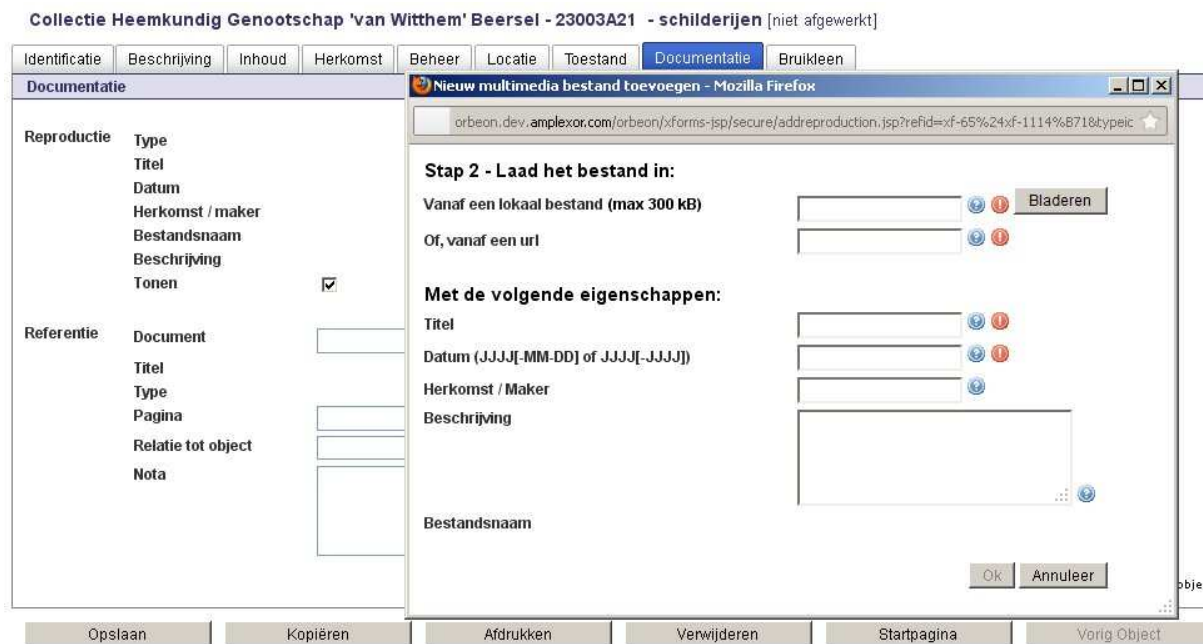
Collectie Heemkundig Genootschap 'van Witthem' Beersel - 23003A21 - schilderijen [niet afgewerkt]

Identificatie | Beschrijving | Inhoud | Herkomst | Beheer | Locatie | Toestand | Documentatie | Bruikleen

Documentatie

Reproductie
Type
Titel
Datum
Herkomst / maker
Bestandsnaam
Beschrijving
Tonen

Referentie
Document
Titel
Type
Pagina
Relatie tot object
Nota

Nieuw multimedia bestand toevoegen - Mozilla Firefox

orbeon.dev.amplexor.com/orbeon/xforms-jsp/secure/addreproduction.jsp?refid=xf-65%24xf-1114%B718&typeic

Stap 2 - Laad het bestand in:

Vanaf een lokaal bestand (max 300 kB)
Bladeren
Of, vanaf een url

Met de volgende eigenschappen:

Titel
Datum (JJJJ[-MM-DD] of JJJJ[-JJJJ])
Herkomst / Maker
Beschrijving
Bestandsnaam

Ok
Annuleer

obje

Opslaan | Kopiëren | Afdrukken | Verwijderen | Startpagina | Vorig Object